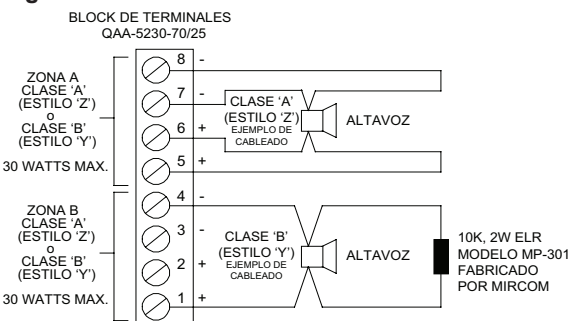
BLOCK DE TERMINALES
QAA-5230-70/25

ZONA A
CLASE 'A'
(ESTILO 'Z')
o
CLASE 'B'
(ESTILO 'Y')

30 WATTS MAX.

8 -
7 -
6 +
5 +

CLASE 'A'
(ESTILO 'Z')
EJEMPLO DE CABLEADO

ALTAVOZ

ZONA B
CLASE 'A'
(ESTILO 'Z')
o
CLASE 'B'
(ESTILO 'Y')

30 WATTS MAX.

4 -
3 -
2 +
1 +

CLASE 'B'
(ESTILO 'Y')
EJEMPLO DE CABLEADO

ALTAVOZ

10K, 2W ELR
MODELO MP-301
FABRICADO
POR MIRCOM